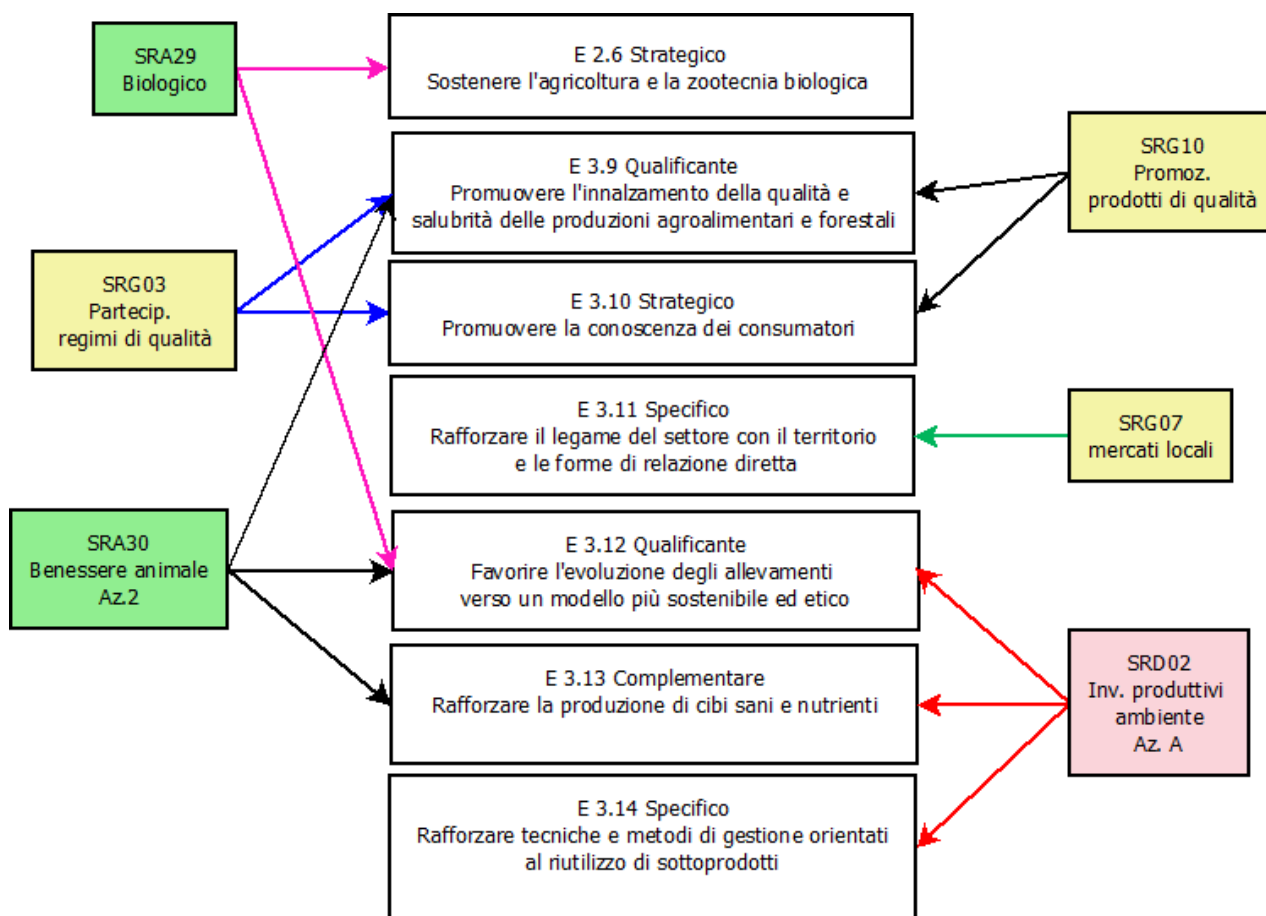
SRA29
Biologico

E 2.6 Strategico
Sostenere l'agricoltura e la zootecnia biologica

E 3.9 Qualificante
Promuovere l'innalzamento della qualità e salubrità delle produzioni agroalimentari e forestali

SRG10
Promoz.
prodotti di qualità

SRG03
Partecip.
regimi di qualità

E 3.10 Strategico
Promuovere la conoscenza dei consumatori

E 3.11 Specifico
Rafforzare il legame del settore con il territorio e le forme di relazione diretta

SRG07
mercati locali

SRA30
Benessere animale
Az.2

E 3.12 Qualificante
Favorire l'evoluzione degli allevamenti verso un modello più sostenibile ed etico

E 3.13 Complementare
Rafforzare la produzione di cibi sani e nutrienti

SRD02
Inv. produttivi
ambiente
Az. A

E 3.14 Specifico
Rafforzare tecniche e metodi di gestione orientati al riutilizzo di sottoprodotti